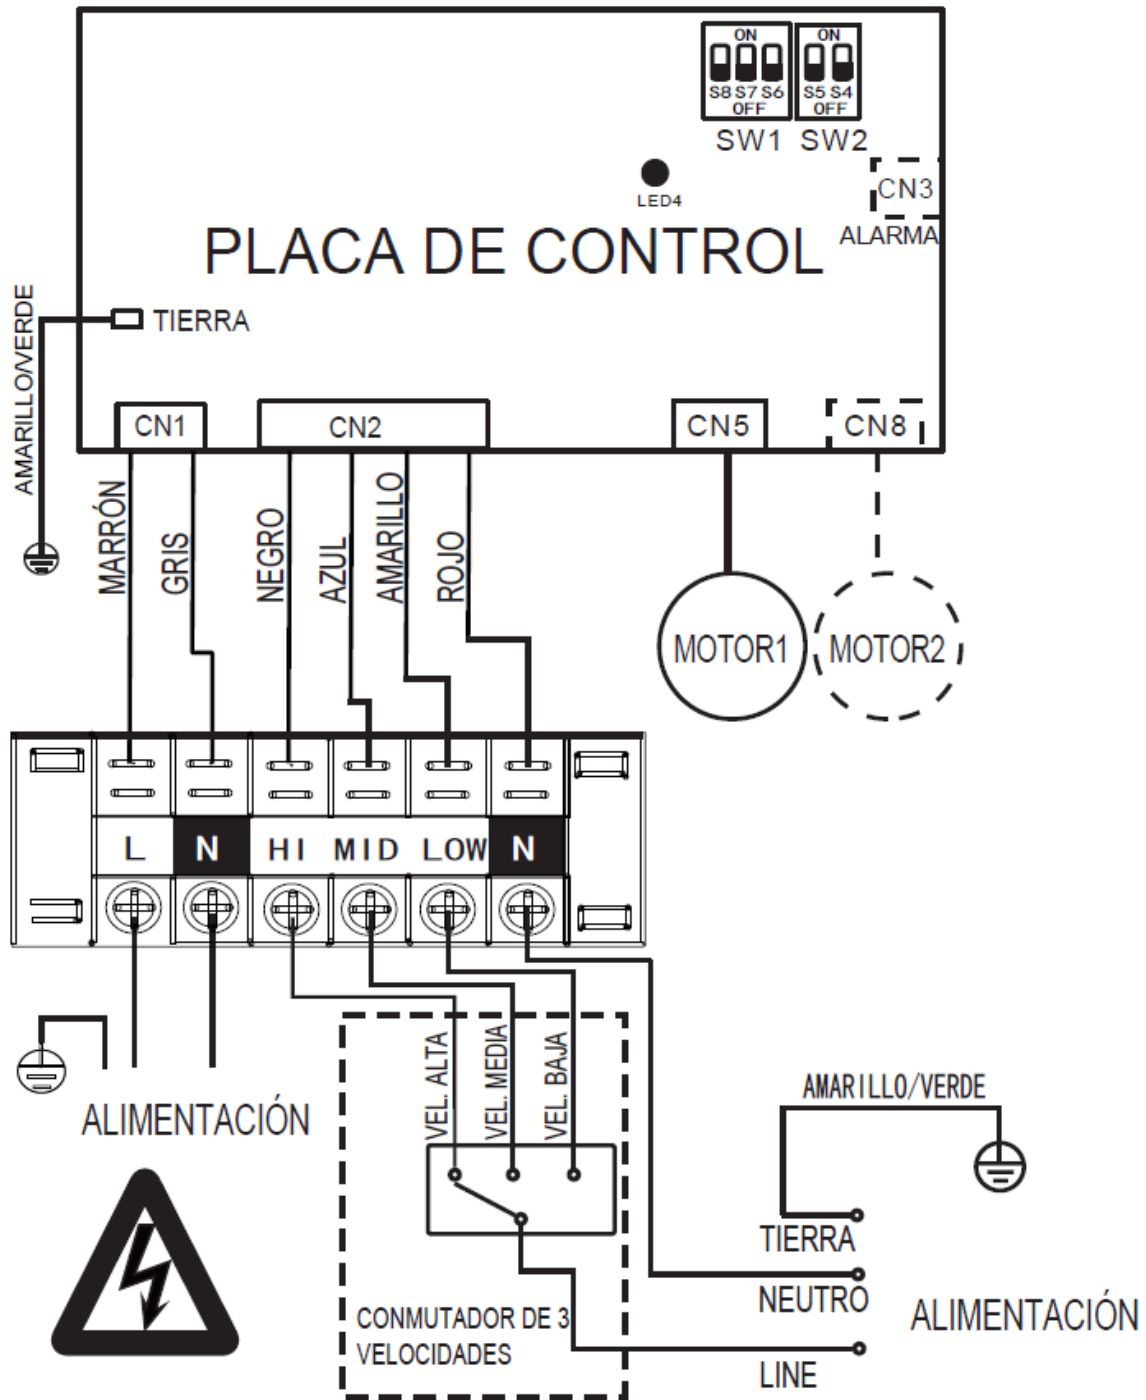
ON
S8 S7 S6
OFF
ON
S5 S4
OFF
SW1 SW2
LED4
CN3
ALARMA
PLACA DE CONTROL
AMARILLO/VERDE
TIERRA
CN1
CN2
CN5
CN8
MARRÓN
GRIS
NEGRO
AZUL
AMARILLO
ROJO
MOTOR1
MOTOR2
L
N
HI
MID
LOW
N
ALIMENTACIÓN
VEL. ALTA
VEL. MEDIA
VEL. BAJA
CONMUTADOR DE 3 VELOCIDADES
AMARILLO/VERDE
TIERRA
NEUTRO
LINE
ALIMENTACIÓN